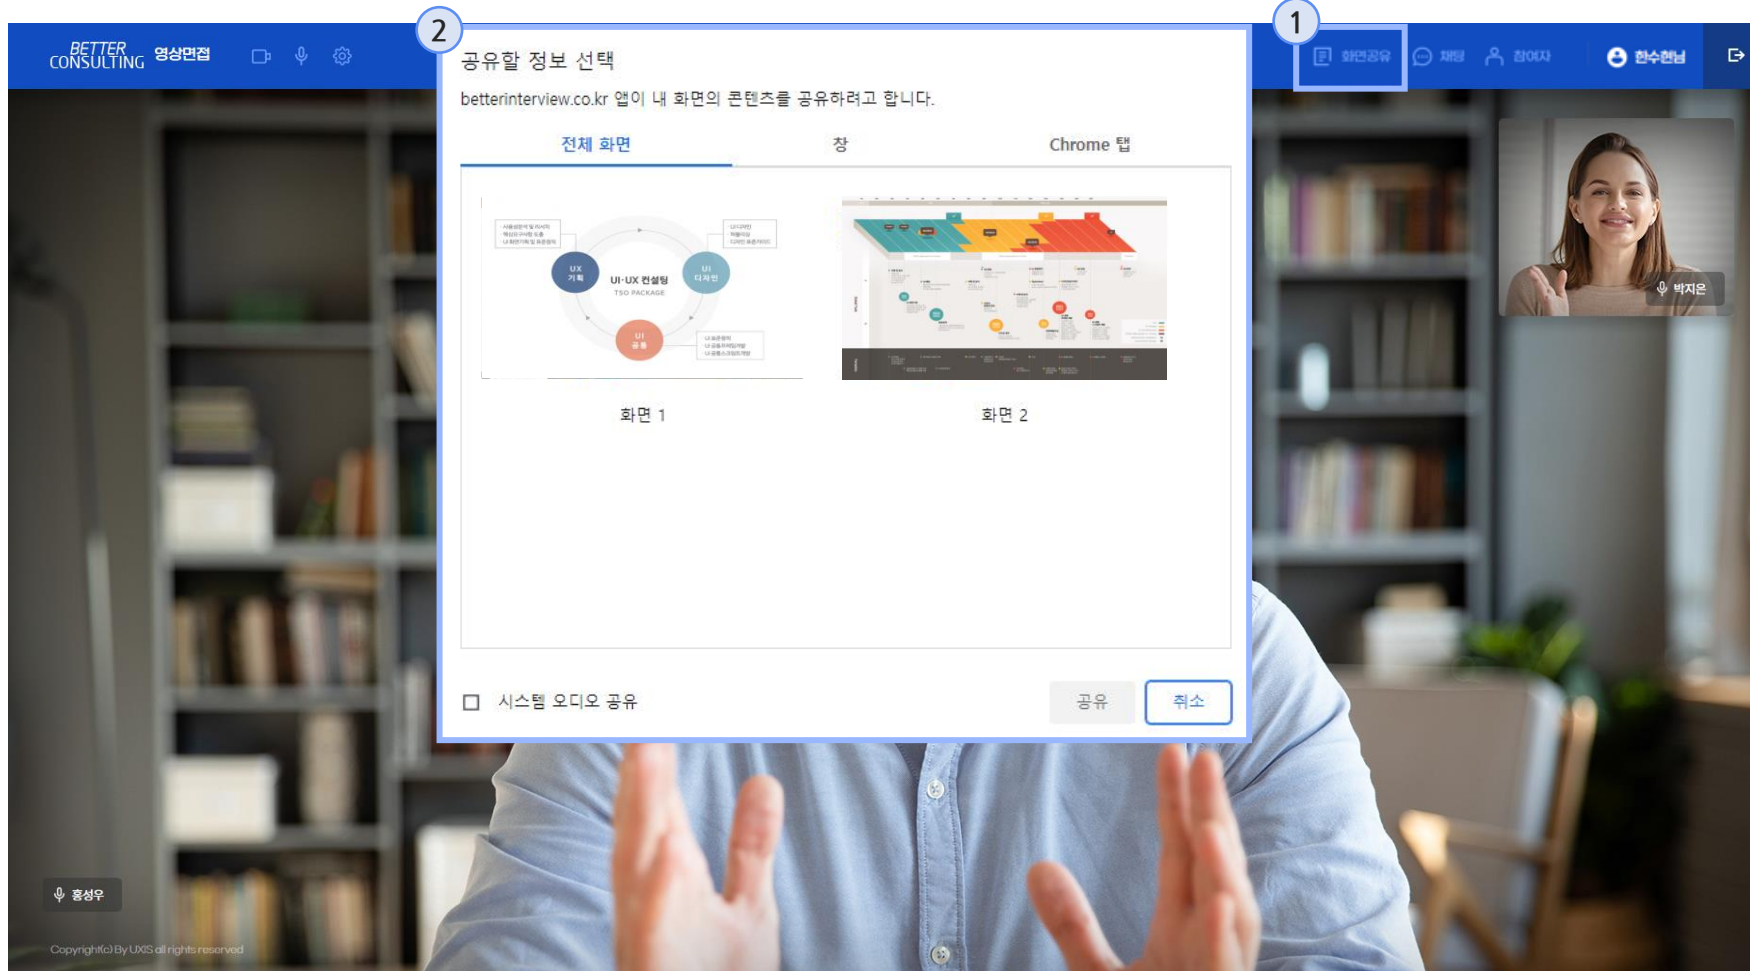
BETTER CONSULTING 영상면접

2

공유할 정보 선택

betterinterview.co.kr 앱이 내 화면의 콘텐츠를 공유하려고 합니다.

전체 화면 창 Chrome 탭

UX 기획
UI 디자인
UI·UX 컨설팅
TSO PACKAGE
UI 공통

화면 1

화면 2

시스템 오디오 공유

공유 취소

1

화면공유 채팅 참여자 한수현님

박지은

홍성우

Copyright(c) By UXIS all rights reserved